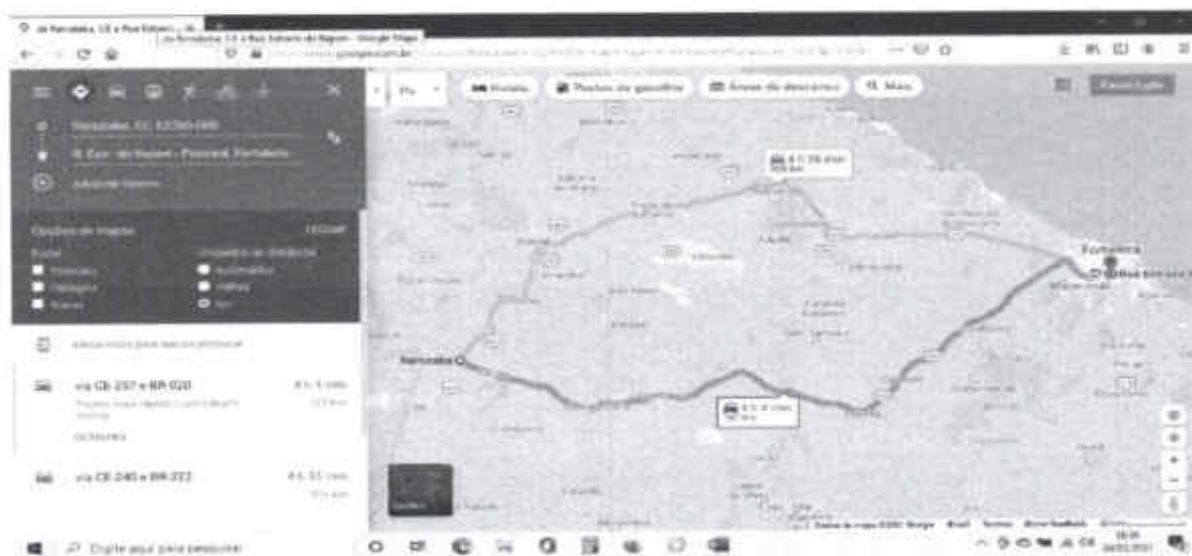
de Parambu, CE a Rua Estevão de Bagum - Google Maps

Parambu, CE, 63680-000

R. Exp. de Bagum - Parangaba, Fortaleza

Adicionar destino

Opções de trajeto

FECHAR

Evitar

Pedágios

Rodovias

Balsas

Unidades de distância

Automático

milhas

km

Hotéis

Postos de gasolina

Áreas de descanso

Mais

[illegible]

via CE-257 e BR-020

6 h 5 min

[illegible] km

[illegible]

DETALHES

via CE-240 e BR-222

6 h 33 min

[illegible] km

6 h 26 min

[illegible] km

6 h 6 min

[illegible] km

Parambu

Fortaleza

Digite aqui para pesquisar